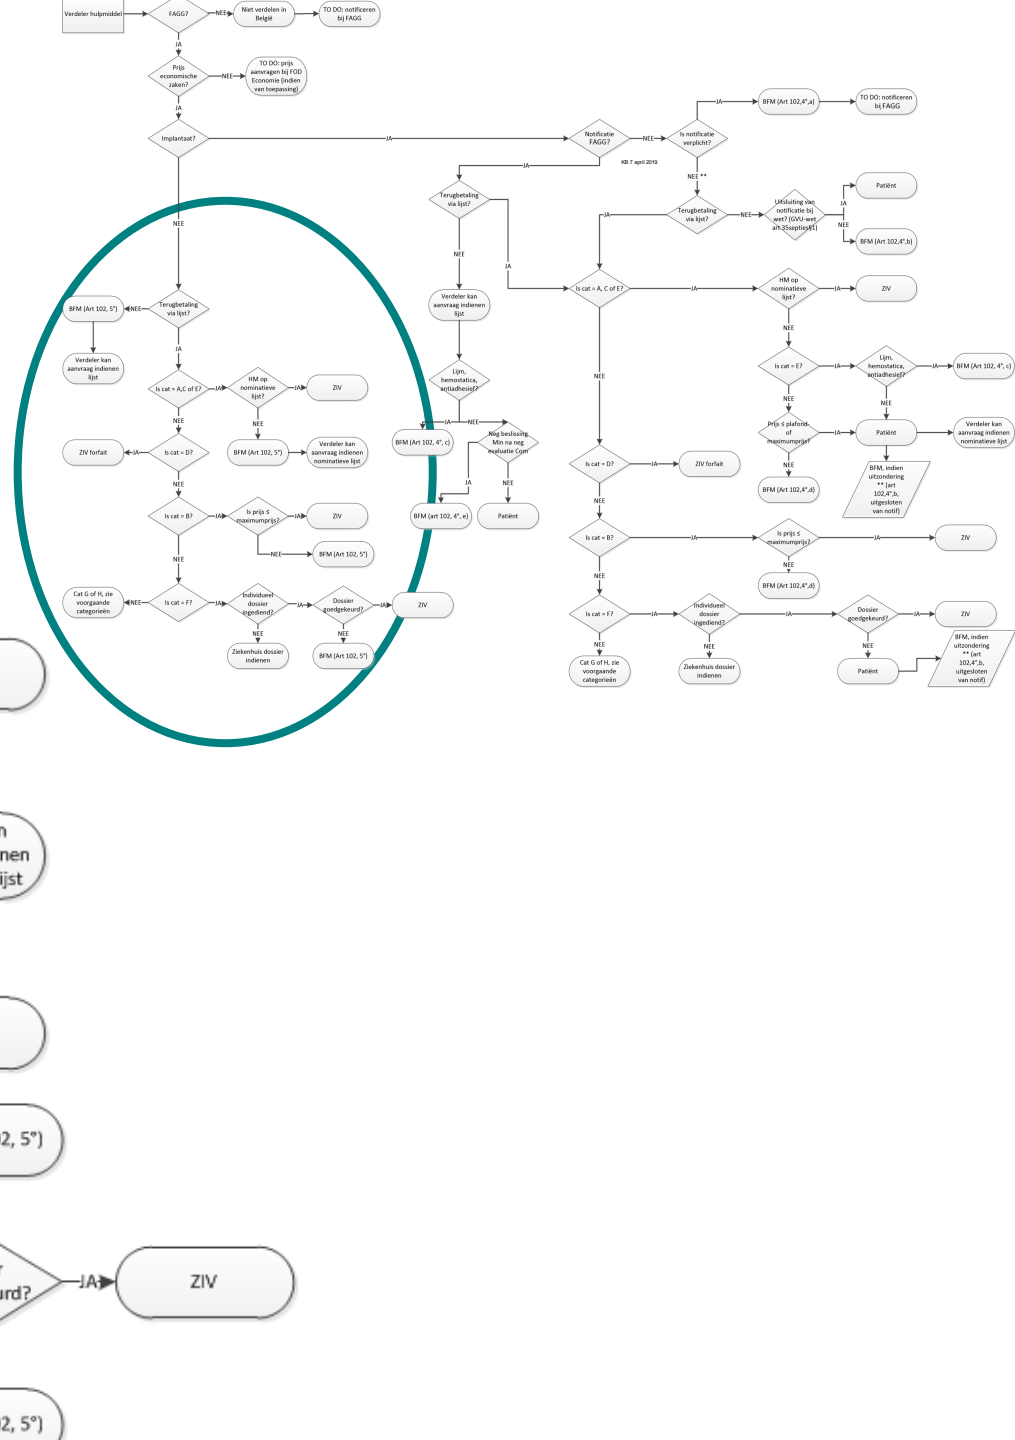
Verdeler hulpmiddel
FAGG?
NEE
Niet verdelen in België
TO DO: notificeren bij FAGG
JA
Prijs economische zaken?
NEE
TO DO: prijs aanvragen bij FOD Economie (indien van toepassing)
JA
Implantaat?
JA
Notificatie FAGG?
NEE
Is notificatie verplicht?
JA
BFM (Art 102,4°,a)
TO DO: notificeren bij FAGG
KB 7 april 2019
JA
NEE **
Terugbetaling via lijst?
NEE
Uitsluiting van notificatie bij wet? (GVU-wet art 35septies§1)
JA
Patiënt
NEE
BFM (Art 102,4°,b)
JA
Terugbetaling via lijst?
NEE
JA
Verdeler kan aanvraag indienen lijst
Is cat = A, C of E?
JA
HM op nominatieve lijst?
JA
ZIV
NEE
Lijm, hemostatica, antiadhesief?
JA
NEE
Neg beslissing Min na neg evaluatie Com
BFM (Art 102, 4°, c)
JA
NEE
BFM (art 102, 4°, e)
Patiënt
NEE
Is cat = E?
JA
Lijm, hemostatica, antiadhesief?
JA
BFM (Art 102, 4°, c)
NEE
NEE
Prijs ≤ plafond of maximumprijs?
JA
Patiënt
Verdeler kan aanvraag indienen nominatieve lijst
NEE
BFM (Art 102,4°,d)
BFM, indien uitzondering ** (art 102,4°,b, uitgesloten van notif)
NEE
Is cat = D?
JA
ZIV forfait
NEE
Is cat = B?
JA
Is prijs ≤ maximumprijs?
JA
ZIV
NEE
BFM (Art 102,4°,d)
NEE
Is cat = F?
JA
Individueel dossier ingediend?
JA
Dossier goedgekeurd?
JA
ZIV
NEE
NEE
Cat G of H, zie voorgaande categorieën
Ziekenhuis dossier indienen
Patiënt
BFM, indien uitzondering ** (art 102,4°,b, uitgesloten van notif)
NEE
BFM (Art 102, 5°)
NEE
Terugbetaling via lijst?
Verdeler kan aanvraag indienen lijst
JA
Is cat = A,C of E?
JA
HM op nominatieve lijst?
JA
ZIV
NEE
NEE
BFM (Art 102, 5°)
Verdeler kan aanvraag indienen nominatieve lijst
ZIV forfait
JA
Is cat = D?
NEE
Is cat = B?
JA
Is prijs ≤ maximumprijs?
JA
ZIV
NEE
BFM (Art 102, 5°)
NEE
Cat G of H, zie voorgaande categorieën
NEE
Is cat = F?
JA
Individueel dossier ingediend?
JA
Dossier goedgekeurd?
JA
ZIV
NEE
NEE
Ziekenhuis dossier indienen
BFM (Art 102, 5°)
n
nen
ijst
2, 5°)
urd?
JA
ZIV
2, 5°)